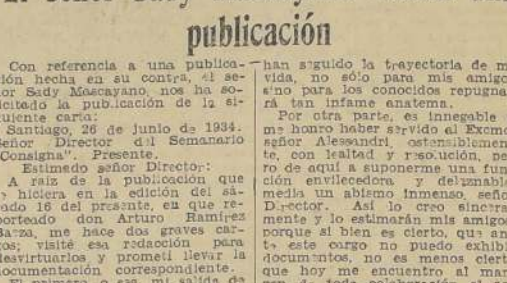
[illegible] Sady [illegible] publicación

Con referencia a una publicación hecha en su contra, el señor Sady Mascayano, nos ha solicitado la publicación de la siguiente carta:

Santiago, 26 de junio de 1934. Señor Director del Semanario "Consigna". Presente.

Estimado señor Director:

A raíz de la publicación que hiciera en la edición del sábado 16 del presente, en que reporteado don Arturo Ramírez Baeza, me hace dos graves cargos; visité esa redacción para desvirtuarlos y prometí llevar la documentación correspondiente.

El primero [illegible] mi salida de

han seguido la trayectoria de mi vida, no sólo para mis amigos sino para los conocidos repugnará tan infame anatema.

Por otra parte, es innegable que me honro haber servido al Excmo. señor Alessandri, ostensiblemente, con lealtad y resolución, pero de aquí a suponerme una función envilecedora y deleznable media un abismo inmenso, señor Director. Así lo creo sinceramente y lo estimarán mis amigos, porque si bien es cierto, que ante este cargo no puedo exhibir documentos, no es menos cierto que hoy me encuentro al margen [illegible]